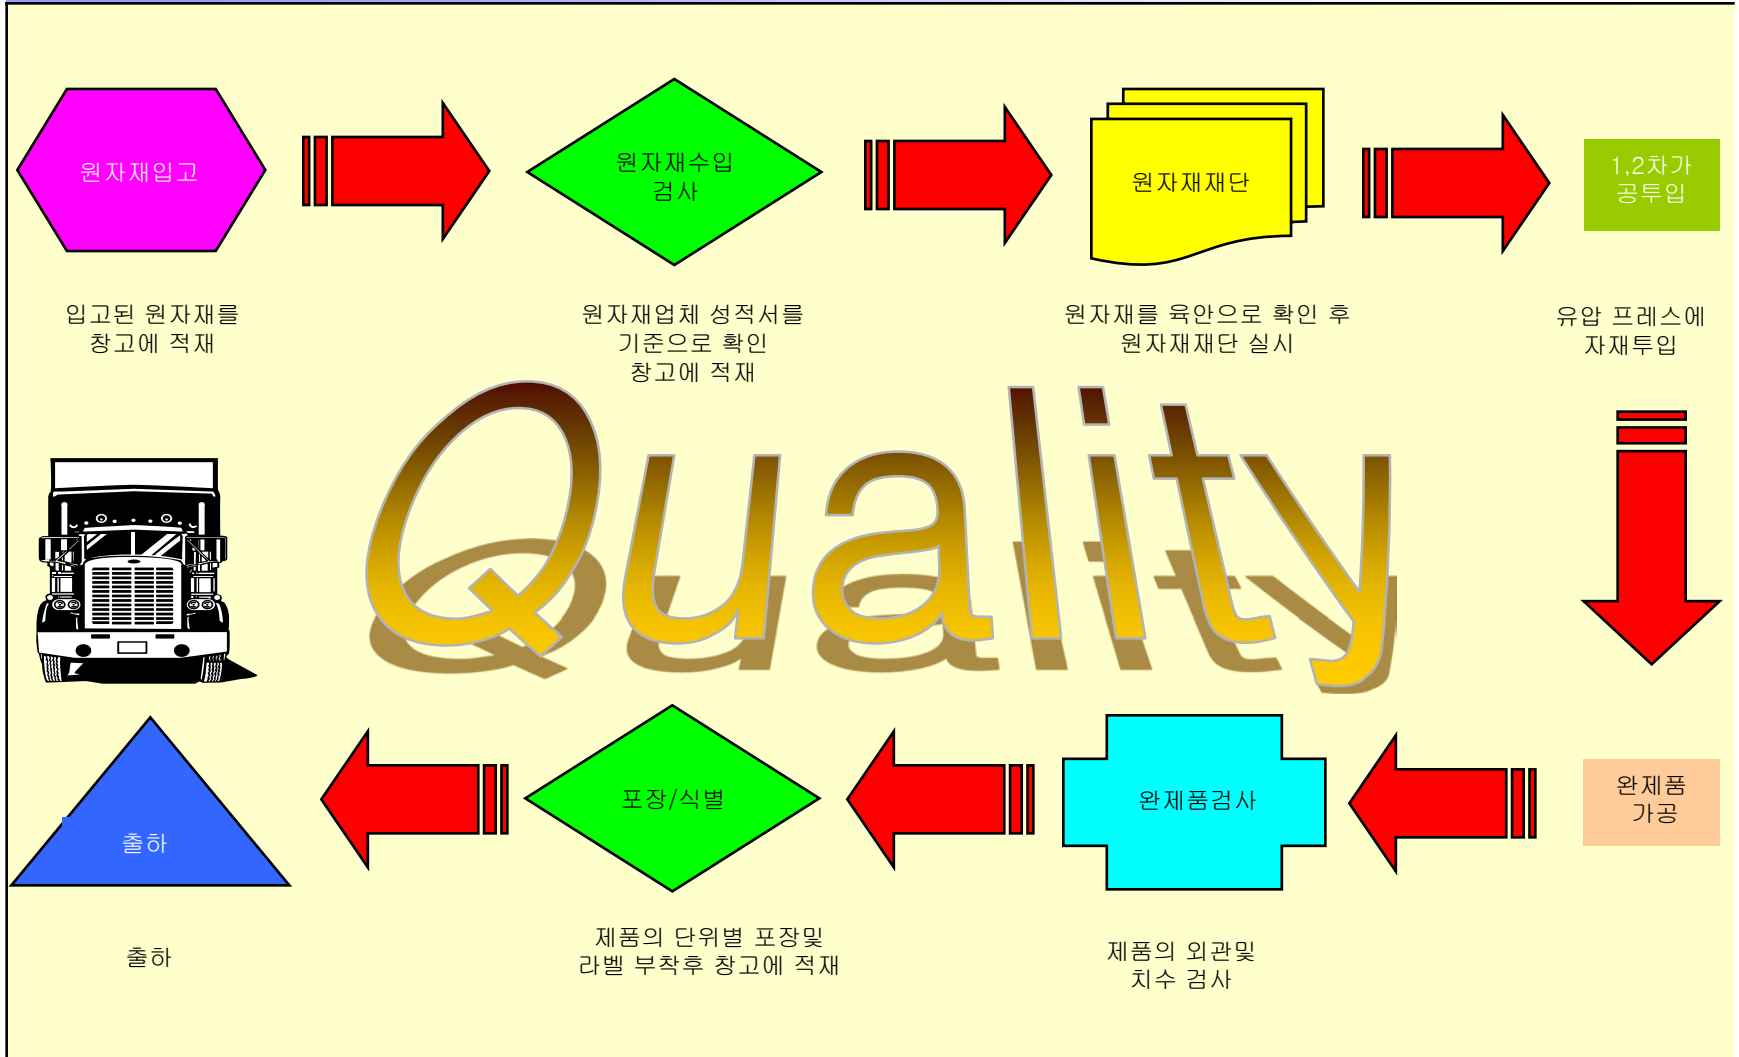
원자재입고

원자재수입
검사

원자재재단

1,2차가
공투입

입고된 원자재를
창고에 적재

원자재업체 성적서를
기준으로 확인
창고에 적재

원자재를 육안으로 확인 후
원자재재단 실시

유압 프레스에
자재투입

Quality

완제품
가공

완제품검사

포장/식별

출하

출하

제품의 단위별 포장및
라벨 부착후 창고에 적재

제품의 외관및
치수 검사